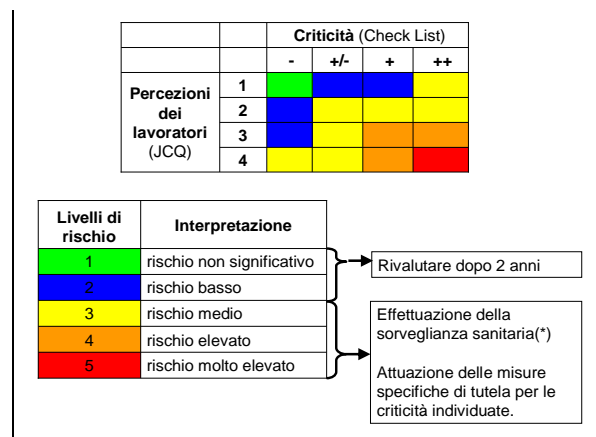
|  |  | **Criticità** (Check List) |  |  |  |
|---|---|---|---|---|---|
|  |  | **-** | **+/-** | **+** | **++** |
| **Percezioni dei lavoratori** (JCQ) | **1** |  |  |  |  |
|  | **2** |  |  |  |  |
|  | **3** |  |  |  |  |
|  | **4** |  |  |  |  |

| **Livelli di rischio** | **Interpretazione** |
|---|---|
| 1 | rischio non significativo |
| 2 | rischio basso |
| 3 | rischio medio |
| 4 | rischio elevato |
| 5 | rischio molto elevato |

Rivalutare dopo 2 anni

Effettuazione della sorveglianza sanitaria(*)

Attuazione delle misure specifiche di tutela per le criticità individuate.